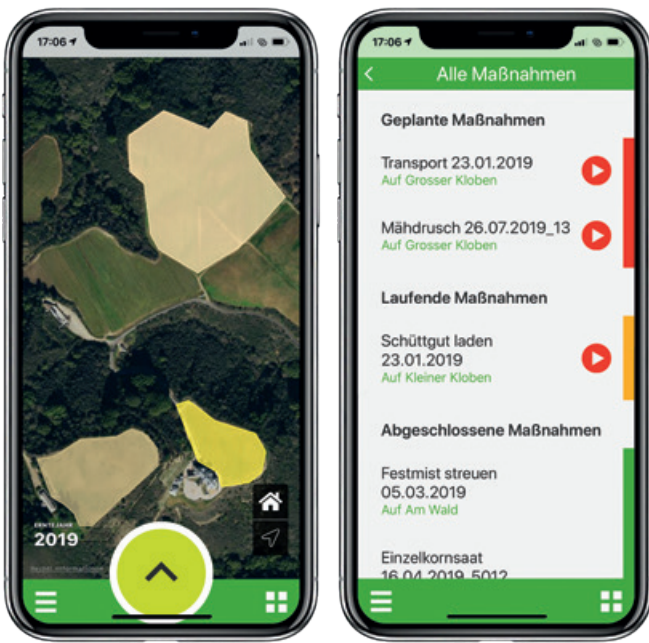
17:06

ERNTEJAHR
2019

17:06

Alle Maßnahmen

Geplante Maßnahmen

Transport 23.01.2019
Auf Grosser Kloben

Mähdrusch 26.07.2019_13
Auf Grosser Kloben

Laufende Maßnahmen

Schüttgut laden 23.01.2019
Auf Kleiner Kloben

Abgeschlossene Maßnahmen

Festmist streuen 05.03.2019
Auf Am Wald

Einzelkornsaat
16.04.2019_5012